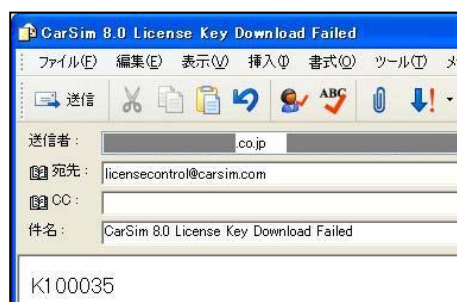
CarSim 8.0 License Key Download Failed

ファイル(F) 編集(E) 表示(V) 挿入(I) 書式(O) ツール(T) メ

送信

ABC

送信者: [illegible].co.jp

宛先: licensecontrol@carsim.com

CC:

件名: CarSim 8.0 License Key Download Failed

K100035